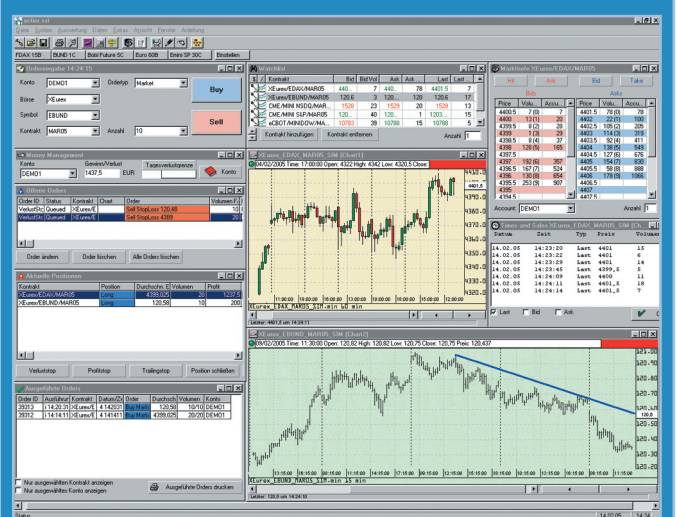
nctlet.xel

Datei System Ausrüstung Daten Extras Ansicht Fenster Anleitung

FDAX 15B | BUND 1C | Bund Future 5C | Euro 60B | Emini SP 30C | Einstellen

Ordereingabe 14:24:19

Konto DEMO1
Ordertyp Market
Börse XEurex
Buy
Symbol EBUND
Kontrakt MAR05
Anzahl 10
Sell

Money Management
Konto DEMO1
Gewinn/Verlust 1437,5 EUR
Tagesverlustgrenze
Konto

Offene Orders
| Order ID | Status | Kontrakt | Chart | Order | Wolumen F |
|---|---|---|---|---|---|
| VerlustStc | Queued | XEurex/E | | Sell StopLoss 120,48 | |
| VerlustStc | Queued | XEurex/E | | Sell StopLoss 4389 | |

Order ändern | Order löschen | Alle Orders löschen

Aktuelle Positionen
| Kontrakt | Position | Durchschn. E | Volumen | Profit |
|---|---|---|---|---|
| XEurex/EDAX/MAR05 | Long | 4388,0(2) | 20 | 1237,5 |
| XEurex/EBUND/MAR05 | Long | 120,58 | 10 | 200 |

Verluststop | Profitstop | Trailingstop | Position schließen

Ausgeführte Orders
| Order ID | Ausführun | Kontrakt | Datum/Zs | Durchsch | Volumen | Konto |
|---|---|---|---|---|---|---|
| 39313 | 14:20:31 | XEurex/E | 4 14:20:31 | Buy Mark | 120,58 | 10/10 DEMO1 |
| 39312 | 14:14:11 | XEurex/E | 4 14:14:11 | Buy Mark | 4388,025 | 20/20 DEMO1 |

Nur ausgewählten Kontrakt anzeigen
Nur ausgewählten Konto anzeigen
Ausgeführte Orders drucken

Watchlist
| Kontrakt | Bid | BidVol | Ask | AskVol | Last | Last |
|---|---|---|---|---|---|---|
| XEurex/EDAX/MAR05 | 440.. | 7 | 440.. | 78 | 4401.5 | 7 |
| XEurex/EBUND/MAR05 | 120.6 | 3 | 120... | 128 | 120.6 | 17 |
| CME/MINI NSDQ/MAR... | 1528 | 23 | 1529 | 20 | 1528 | 3 |
| CME/MINI SLP/MAR05 | 120... | 10 | 120... | 1 | 120... | 1 |
| eCBOT/MINIDOW/MA... | 10787 | 39 | 10788 | 15 | 10788 | 5 |

Kontrakt hinzufügen | Kontrakt entfernen | Anzahl 1

Markttiefe XEurex/EDAX/MAR05
Hit | Ask | Bid | Take
Bids | Asks
| Price | Volu.. | Accu.. | Price | Volu.. | Accu.. |
|---|---|---|---|---|---|
| 4400.5 | 7 (0) | 7 | 4401.5 | 78 (0) | 78 |
| 4400 | 13 (1) | 20 | 4402 | 22 (1) | 100 |
| 4399.5 | 9 (2) | 29 | 4402.5 | 105 (2) | 205 |
| 4399 | 1 (3) | 29 | 4403 | 13 (3) | 218 |
| 4398.5 | 8 (4) | 37 | 4403.5 | 92 (4) | 411 |
| 4398 | 128 (5) | 165 | 4404 | 138 (5) | 549 |
| 4397.5 | | | 4404.5 | 127 (6) | 676 |
| 4397 | 192 (6) | 357 | 4405 | 154 (7) | 830 |
| 4396.5 | 167 (7) | 524 | 4405.5 | 58 (8) | 888 |
| 4396 | 130 (8) | 654 | 4406 | 178 (9) | 1066 |
| 4395.5 | 253 (9) | 907 | 4406.5 | | |
| 4395 | | | 4407 | | |
| 4394.5 | | | | | |

Account: DEMO1 | Anzahl 1

Times and Sales XEurex/EDAX/MAR05
| Datum | Zeit | Typ | Preis | Volumen |
|---|---|---|---|---|
| 14.02.05 | 14:23:20 | Last | 4401 | 15 |
| 14.02.05 | 14:23:22 | Last | 4401 | 6 |
| 14.02.05 | 14:23:29 | Last | 4401 | 4 |
| 14.02.05 | 14:23:55 | Last | 4399,5 | 1 |
| 14.02.05 | 14:24:09 | Last | 4401 | 11 |
| 14.02.05 | 14:24:11 | Last | 4401,5 | 18 |
| 14.02.05 | 14:24:14 | Last | 4401,5 | 7 |

Last | Bid | Ask

XEurex_EDAX_MAR05_5M (Chart1)
04/02/2005 Time: 17:00:00 Open: 4322 High: 4342 Low: 4320,5 Close:
4410.0
4401.5
4390.0
4380.0
4370.0
4360.0
4350.0
4340.0
4330.0
4320.0
4310.0
XEurex_EDAX_MAR05_5M-min 5 min
Letzter: 4401,5 um 14:24:11

XEurex_EBUND_MAR05_5M (Chart2)
09/02/2005 Time: 11:30:00 Open: 120,82 High: 120,82 Low: 120,75 Close: 120,75 Preis: 120,437
121.00
120.90
120.80
120.70
120.6
120.50
120.40
120.30
120.20
XEurex_EBUND_MAR05_5M-min 5 min
Letzter: 120,6 um 14:24:11

Status | 14.02.05 | 14:24